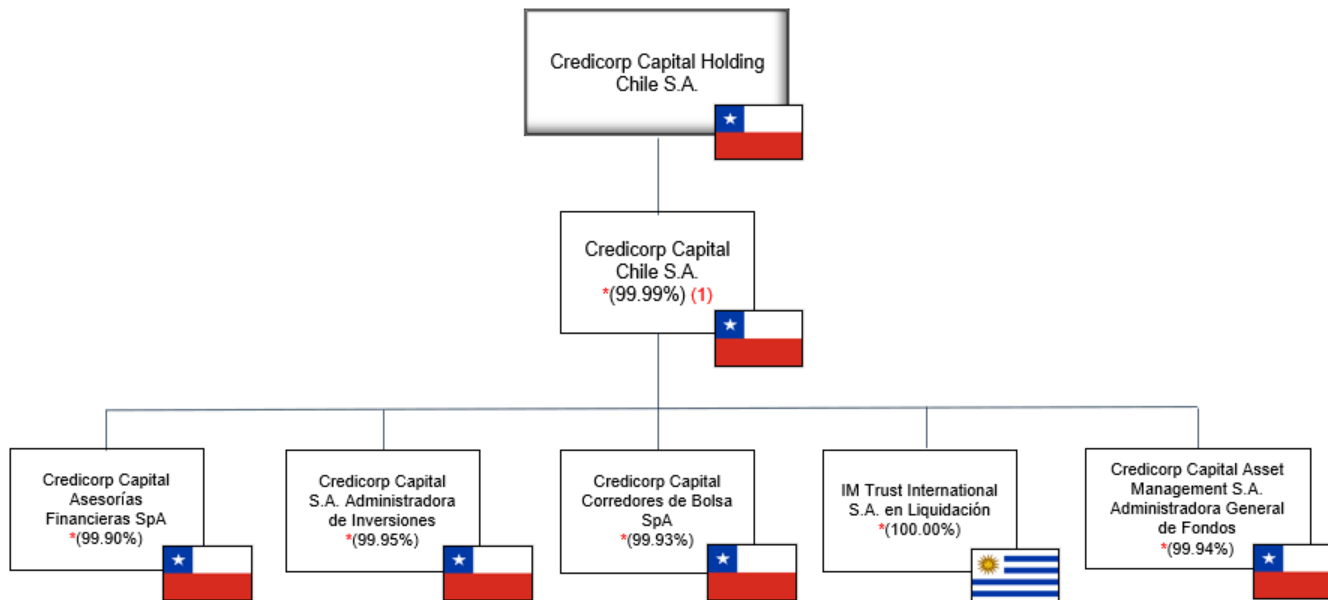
Credicorp Capital Holding Chile S.A.

Credicorp Capital Chile S.A.
*(99.99%) (1)

Credicorp Capital Asesorías Financieras SpA
*(99.90%)

Credicorp Capital S.A. Administradora de Inversiones
*(99.95%)

Credicorp Capital Corredores de Bolsa SpA
*(99.93%)

IM Trust International S.A. en Liquidación
*(100.00%)

Credicorp Capital Asset Management S.A. Administradora General de Fondos
*(99.94%)